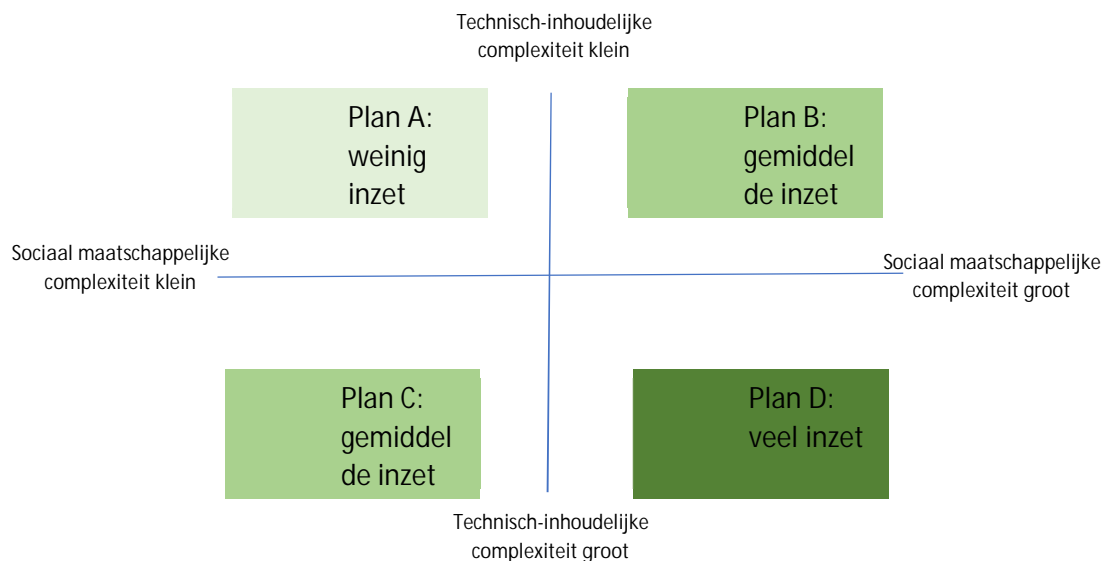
Technisch-inhoudelijke complexiteit klein

Plan A: weinig inzet

Plan B: gemiddelde inzet

Sociaal maatschappelijke complexiteit klein

Sociaal maatschappelijke complexiteit groot

Plan C: gemiddelde inzet

Plan D: veel inzet

Technisch-inhoudelijke complexiteit groot